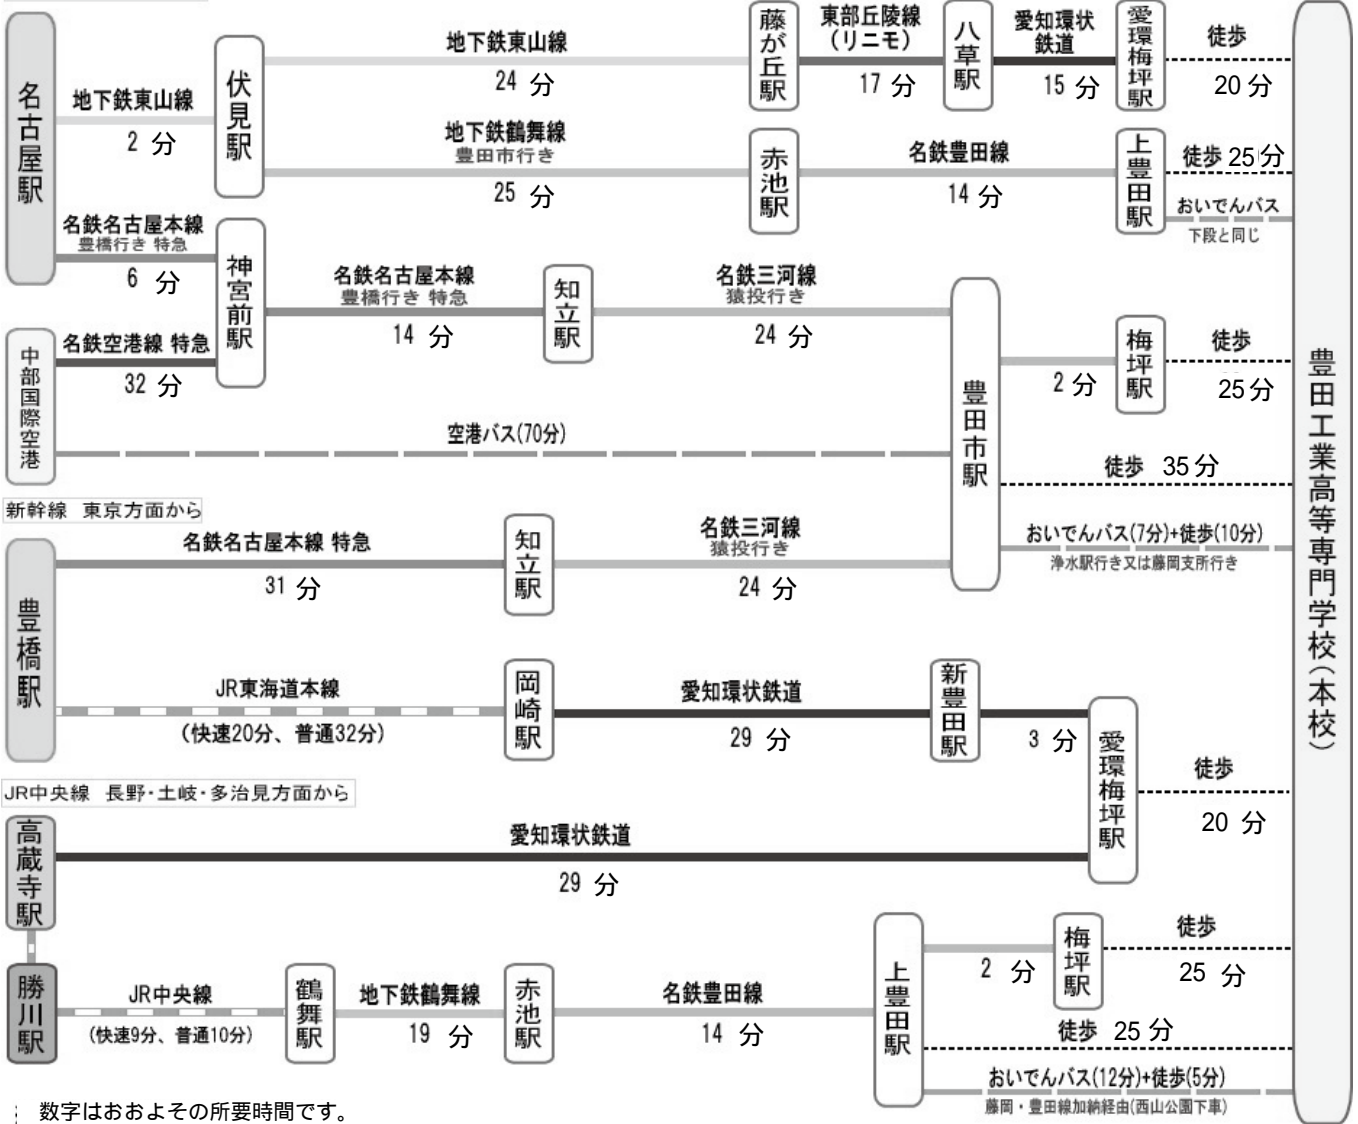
名古屋駅

地下鉄東山線
2 分

伏見駅

地下鉄東山線
24 分

藤が丘駅

東部丘陵線
(リニモ)
17 分

八草駅

愛知環状鉄道
15 分

愛環梅坪駅

徒歩
20 分

地下鉄鶴舞線
豊田市行き
25 分

赤池駅

名鉄豊田線
14 分

上豊田駅

徒歩 25 分

おいでんバス
下段と同じ

名鉄名古屋本線
豊橋行き 特急
6 分

神宮前駅

名鉄名古屋本線
豊橋行き 特急
14 分

知立駅

名鉄三河線
猿投行き
24 分

豊田市駅

梅坪駅

2 分

徒歩
25 分

中部国際空港

名鉄空港線 特急
32 分

空港バス(70分)

徒歩 35 分

おいでんバス(7分)+徒歩(10分)
浄水駅行き又は藤岡支所行き

新幹線 東京方面から

豊橋駅

名鉄名古屋本線 特急
31 分

知立駅

名鉄三河線
猿投行き
24 分

JR東海道本線
(快速20分、普通32分)

岡崎駅

愛知環状鉄道
29 分

新豊田駅

3 分

愛環梅坪駅

徒歩
20 分

JR中央線 長野・土岐・多治見方面から

高蔵寺駅

愛知環状鉄道
29 分

勝川駅

JR中央線
(快速9分、普通10分)

鶴舞駅

地下鉄鶴舞線
19 分

赤池駅

名鉄豊田線
14 分

上豊田駅

2 分

梅坪駅

徒歩
25 分

徒歩 25 分

おいでんバス(12分)+徒歩(5分)
藤岡・豊田線加納経由(西山公園下車)

豊田工業高等専門学校(本校)

数字はおおよその所要時間です。